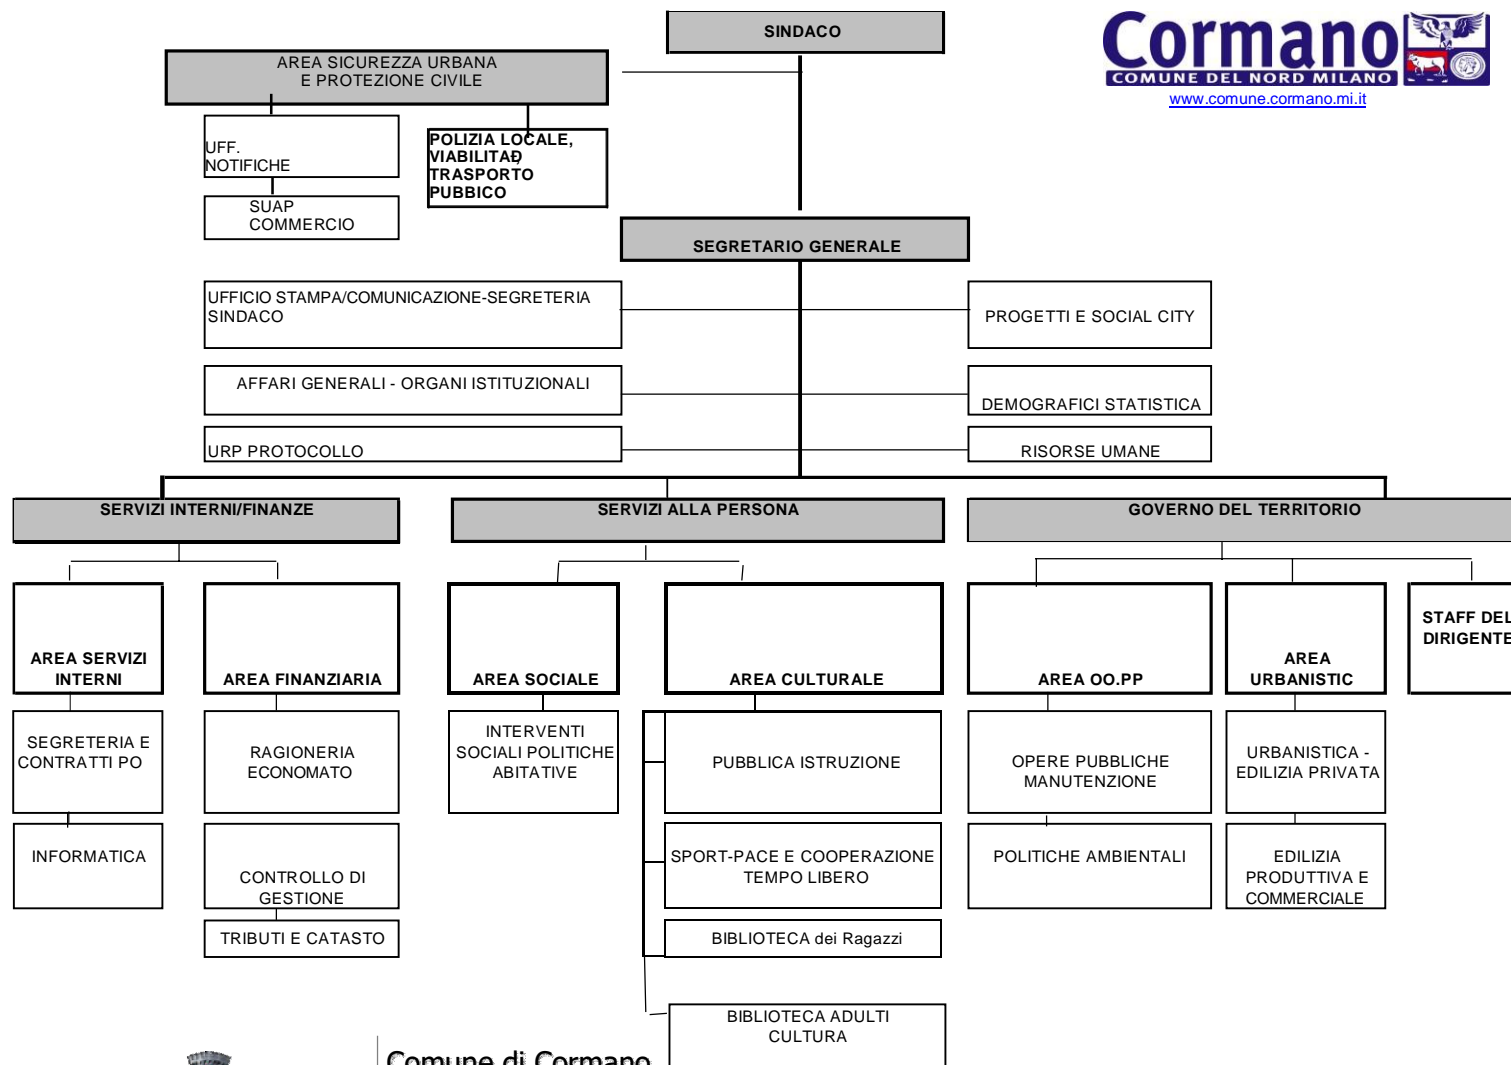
SINDACO

Cormano
COMUNE DEL NORD MILANO
www.comune.cormano.mi.it

AREA SICUREZZA URBANA E PROTEZIONE CIVILE

UFF. NOTIFICHE

SUAP COMMERCIO

POLIZIA LOCALE, VIABILITAÀ TRASPORTO PUBBICO

SEGRETARIO GENERALE

UFFICIO STAMPA/COMUNICAZIONE-SEGRETERIA SINDACO

PROGETTI E SOCIAL CITY

AFFARI GENERALI - ORGANI ISTITUZIONALI

DEMOGRAFICI STATISTICA

URP PROTOCOLLO

RISORSE UMANE

SERVIZI INTERNI/FINANZE

SERVIZI ALLA PERSONA

GOVERNO DEL TERRITORIO

AREA SERVIZI INTERNI

AREA FINANZIARIA

AREA SOCIALE

AREA CULTURALE

AREA OO.PP

AREA URBANISTIC

STAFF DEL DIRIGENTE

SEGRETERIA E CONTRATTI PO

RAGIONERIA ECONOMATO

INTERVENTI SOCIALI POLITICHE ABITATIVE

PUBBLICA ISTRUZIONE

OPERE PUBBLICHE MANUTENZIONE

URBANISTICA - EDILIZIA PRIVATA

INFORMATICA

CONTROLLO DI GESTIONE

SPORT-PACE E COOPERAZIONE TEMPO LIBERO

POLITICHE AMBIENTALI

EDILIZIA PRODUTTIVA E COMMERCIALE

TRIBUTI E CATASTO

BIBLIOTECA dei Ragazzi

BIBLIOTECA ADULTI CULTURA

Comune di Cormano